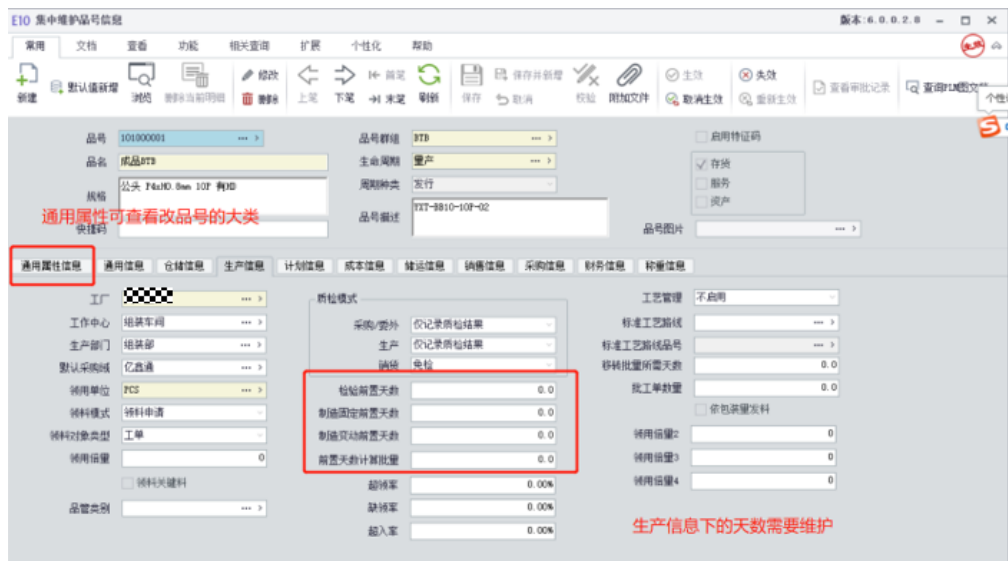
E10 集中维护品号信息

版本:6.0.0.2.8

常用 文档 查看 功能 相关查询 扩展 个性化 帮助

新建 默认值新增 浏览 删除当前明细 修改 删除 上笔 下笔 首笔 末笔 刷新 保存 保存并新增 取消 校验 附加文件 生效 取消生效 失效 重新生效 查看审批记录 查询PLM图文档 个性

品号 101000001
品名 成品BTB
规格 公头 F4xH0.8mm 10P 有HD
快捷码
品号群组 BTB
生命周期 量产
周期种类 发行
品号描述 TXT-BB10-10P-02
启用特征码
存货
服务
资产
品号图片

通用属性可查看改品号的大类

通用属性信息 通用信息 仓储信息 生产信息 计划信息 成本信息 储运信息 销售信息 采购信息 财务信息 称重信息

工厂
工作中心 组装车间
生产部门 组装部
默认采购线 亿鑫通
领用单位 PCS
领料模式 领料申请
领料对象类型 工单
领用倍量 0
领料关键料
品管类别

质检模式
采购/委外 仅记录质检结果
生产 仅记录质检结果
销货 免检
检验前置天数 0.0
制造固定前置天数 0.0
制造变动前置天数 0.0
前置天数计算批量 0.0
超领率 0.00%
缺领率 0.00%
超入率 0.00%

工艺管理 不启用
标准工艺路线
标准工艺路线品号
移转批量所需天数 0.0
批工单数量 0.0
依包装量发料
领用倍量2 0
领用倍量3 0
领用倍量4 0

生产信息下的天数需要维护